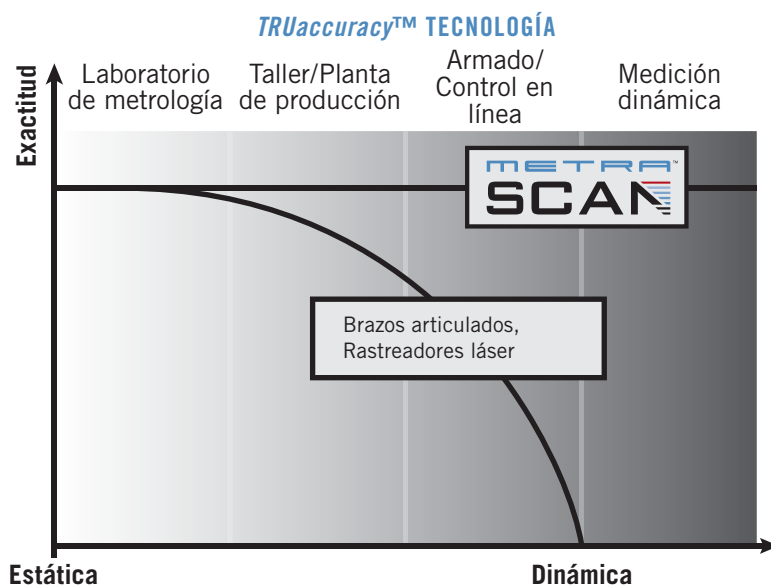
*TRUaccuracy*™ TECNOLOGÍA

Exactitud

Laboratorio de metrología

Taller/Planta de producción

Armado/ Control en línea

Medición dinámica

METRA SCAN

Brazos articulados, Rastreadores láser

Estática

Dinámica